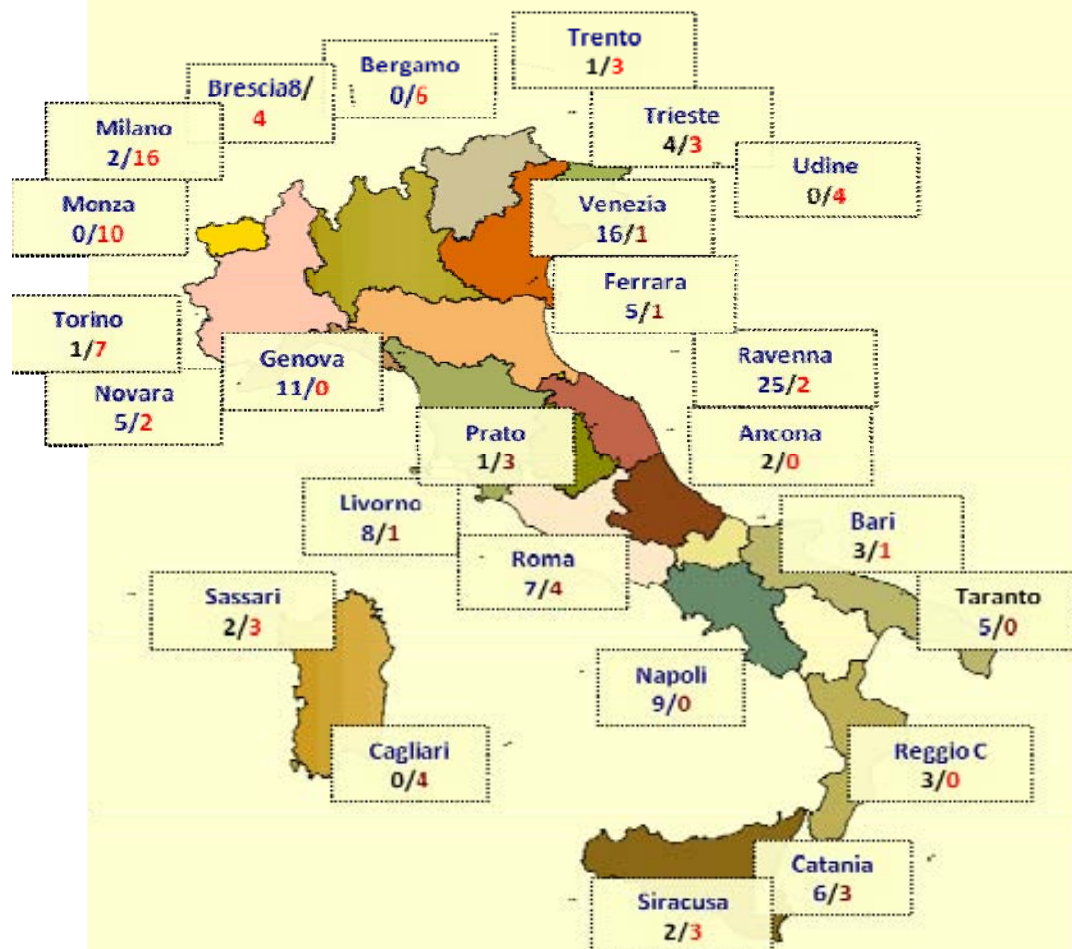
Trento
1/3

Bergamo
0/6

Brescia8/
4

Trieste
4/3

Milano
2/16

Udine
0/4

Monza
0/10

Venezia
16/1

Ferrara
5/1

Torino
1/7

Genova
11/0

Ravenna
25/2

Novara
5/2

Prato
1/3

Ancona
2/0

Livorno
8/1

Bari
3/1

Roma
7/4

Sassari
2/3

Taranto
5/0

Napoli
9/0

Cagliari
0/4

Reggio C
3/0

Catania
6/3

Siracusa
2/3